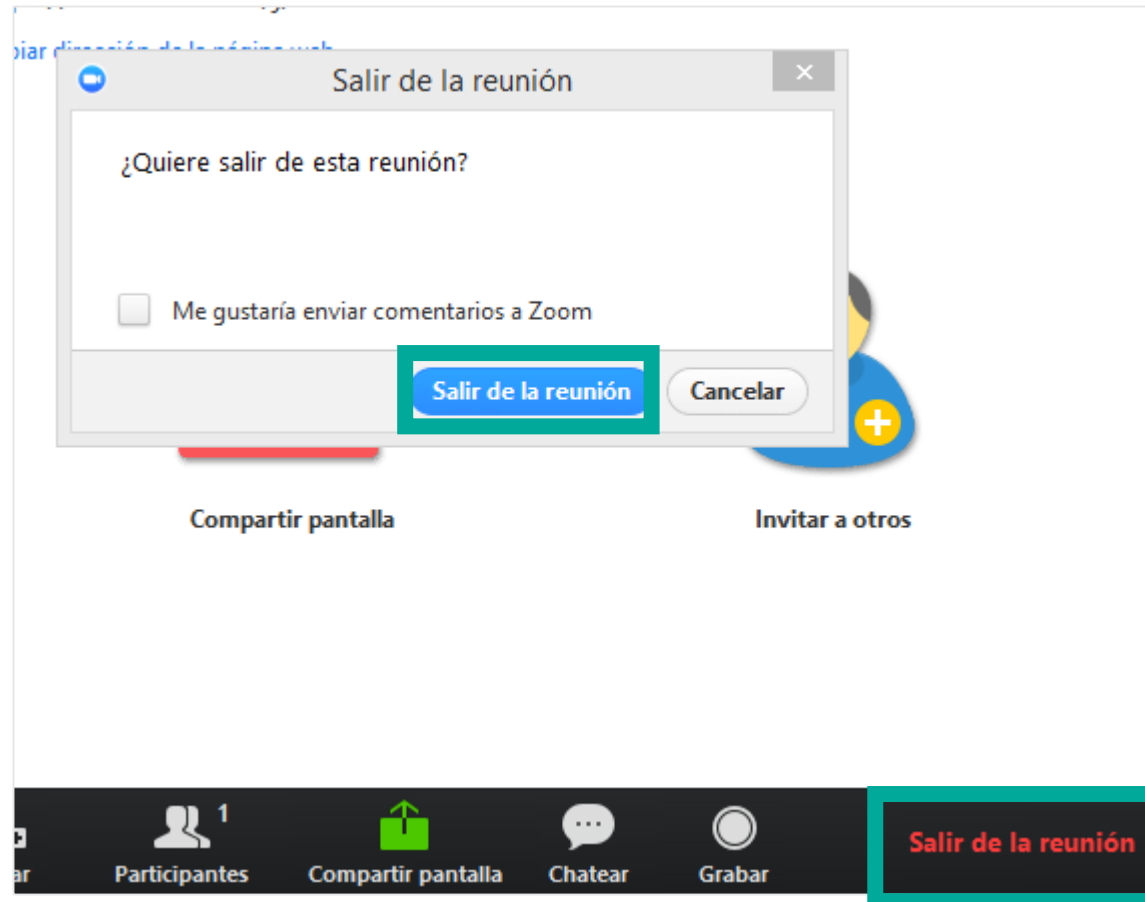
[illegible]

piar dirección de la página web

Salir de la reunión

¿Quiere salir de esta reunión?

Me gustaría enviar comentarios a Zoom

Salir de la reunión

Cancelar

Compartir pantalla

Invitar a otros

ar

Participantes 1

Compartir pantalla

Chatear

Grabar

Salir de la reunión